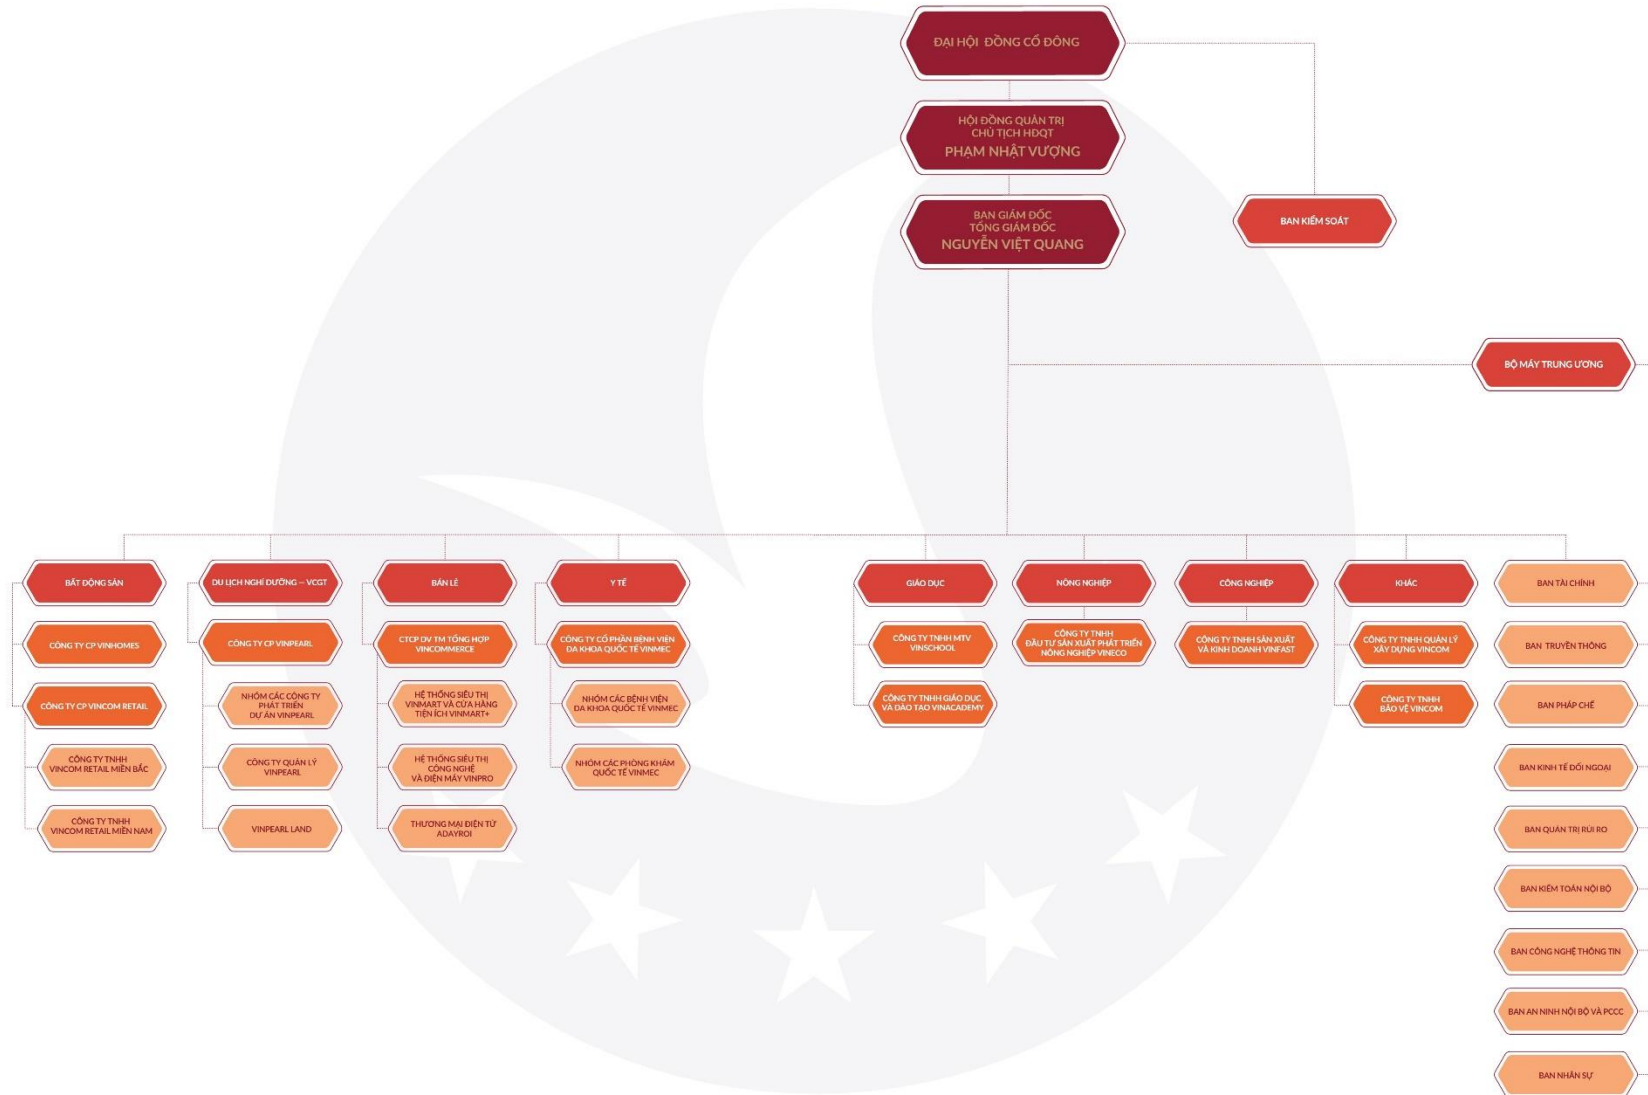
ĐẠI HỘI ĐỒNG CỔ ĐÔNG

HỘI ĐỒNG QUẢN TRỊ
CHỦ TỊCH HĐQT
PHẠM NHẬT VƯỢNG

BAN GIÁM ĐỐC
TỔNG GIÁM ĐỐC
NGUYỄN VIỆT QUANG

BAN KIỂM SOÁT

BỘ MÁY TRUNG ƯƠNG

BẤT ĐỘNG SẢN
CÔNG TY CP VINHOMES
CÔNG TY CP VINCOM RETAIL
CÔNG TY TNHH VINCOM RETAIL MIỀN BẮC
CÔNG TY TNHH VINCOM RETAIL MIỀN NAM

DU LỊCH NGHỈ DƯỠNG – VCGT
CÔNG TY CP VINPEARL
NHÓM CÁC CÔNG TY PHÁT TRIỂN DỰ ÁN VINPEARL
CÔNG TY QUẢN LÝ VINPEARL
VINPEARL LAND

BÁN LẺ
CTCP DV TM TỔNG HỢP VINCOMMERCE
HỆ THỐNG SIÊU THỊ VINMART VÀ CỬA HÀNG TIỆN ÍCH VINMART+
HỆ THỐNG SIÊU THỊ CÔNG NGHỆ VÀ ĐIỆN MÁY VINPRO
THƯƠNG MẠI ĐIỆN TỬ ADAYROI

Y TẾ
CÔNG TY CỔ PHẦN BỆNH VIỆN ĐA KHOA QUỐC TẾ VINMEC
NHÓM CÁC BỆNH VIỆN ĐA KHOA QUỐC TẾ VINMEC
NHÓM CÁC PHÒNG KHÁM QUỐC TẾ VINMEC

GIÁO DỤC
CÔNG TY TNHH MTV VINSCHOOL
CÔNG TY TNHH GIÁO DỤC VÀ ĐÀO TẠO VINACADEMY

NÔNG NGHIỆP
CÔNG TY TNHH ĐẦU TƯ SẢN XUẤT PHÁT TRIỂN NÔNG NGHIỆP VINECO

CÔNG NGHIỆP
CÔNG TY TNHH SẢN XUẤT VÀ KINH DOANH VINFAST

KHÁC
CÔNG TY TNHH QUẢN LÝ XÂY DỰNG VINCOM
CÔNG TY TNHH BẢO VỆ VINCOM

BAN TÀI CHÍNH
BAN TRUYỀN THÔNG
BAN PHÁP CHẾ
BAN KINH TẾ ĐỐI NGOẠI
BAN QUẢN TRỊ RỦI RO
BAN KIỂM TOÁN NỘI BỘ
BAN CÔNG NGHỆ THÔNG TIN
BAN AN NINH NỘI BỘ VÀ PCCC
BAN NHÂN SỰ